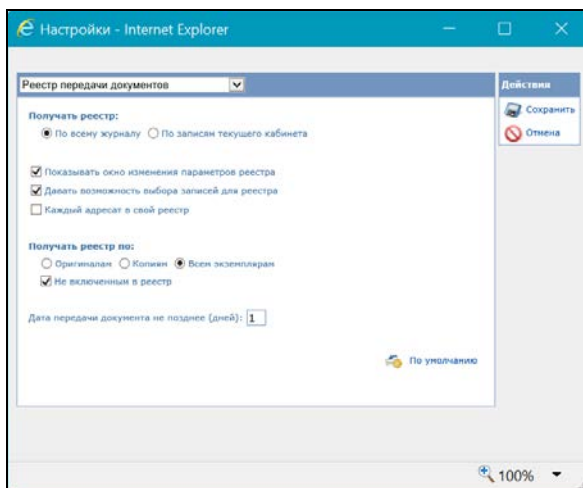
Настройки - Internet Explorer

Реестр передачи документов

Действия
Сохранить
Отмена

Получать реестр:
По всему журналу По записям текущего кабинета

Показывать окно изменения параметров реестра
Давать возможность выбора записей для реестра
Каждый адресат в свой реестр

Получать реестр по:
Оригиналам Копиям Всем экземплярам
Не включенным в реестр

Дата передачи документа не позднее (дней): 1

По умолчанию

100%